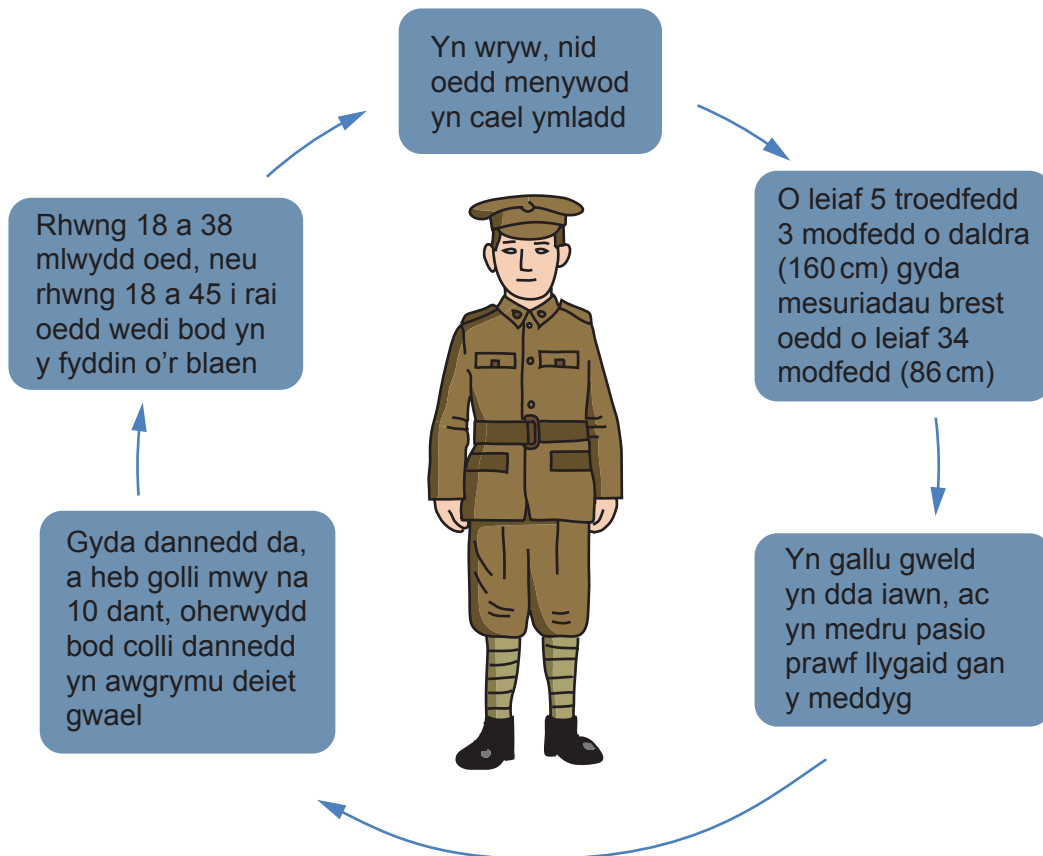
Yn wryw, nid oedd menywod yn cael ymladd

O leiaf 5 troedfedd 3 modfedd o daldra (160 cm) gyda mesuriadau brest oedd o leiaf 34 modfedd (86 cm)

Yn gallu gweld yn dda iawn, ac yn medru pasio prawf llygaid gan y meddyg

Gyda dannedd da, a heb golli mwy na 10 dant, oherwydd bod colli dannedd yn awgrymu deiet gwael

Rhwng 18 a 38 mlwydd oed, neu rhwng 18 a 45 i rai oedd wedi bod yn y fyddin o'r blaen